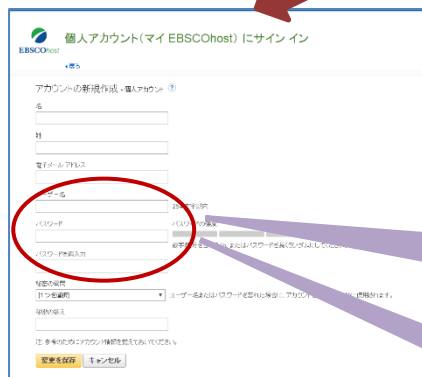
EBSCOhost 個人アカウント(マイ EBSCOhost) にサイン イン

«戻る

アカウントの新規作成 - 個人アカウント ?

名

姓

電子メール アドレス

ユーザー名

25 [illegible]以内

パスワード

パスワードの強度

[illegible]またはパスワードを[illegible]

パスワード再入力

秘密の質問

[ペットの名前]

ユーザー名またはパスワードを忘れた場合に、アカウント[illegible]使用されます。

秘密の答え

注: 参考のためにアカウント情報を覚えておいてください。

変更を保存 キャンセル